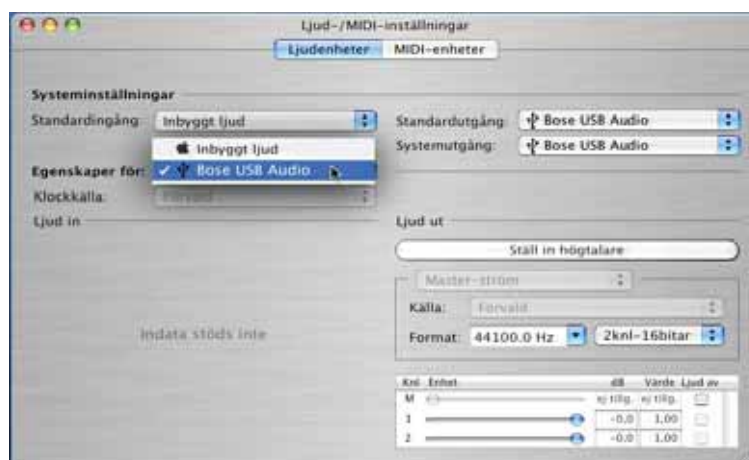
Ljud-/MIDI-inställningar

Ljudenheter | MIDI-enheter

Systeminställningar

Standardingång: Inbyggt ljud

Inbyggt ljud

✓ Bose USB Audio

Standardutgång: Bose USB Audio

Systemutgång: Bose USB Audio

Egenskaper för:

Klockkälla: Förvald

Ljud in

Indata stöds inte

Ljud ut

Ställ in högtalare

Master-ström

Källa: Förvald

Format: 44100.0 Hz | 2knl-16bitar

| Knl | Enhet | dB | Värde | Ljud av |
|---|---|---|---|---|
| M | | ej tillg. | ej tillg. | |
| 1 | | -0,0 | 1,00 | |
| 2 | | -0,0 | 1,00 | |